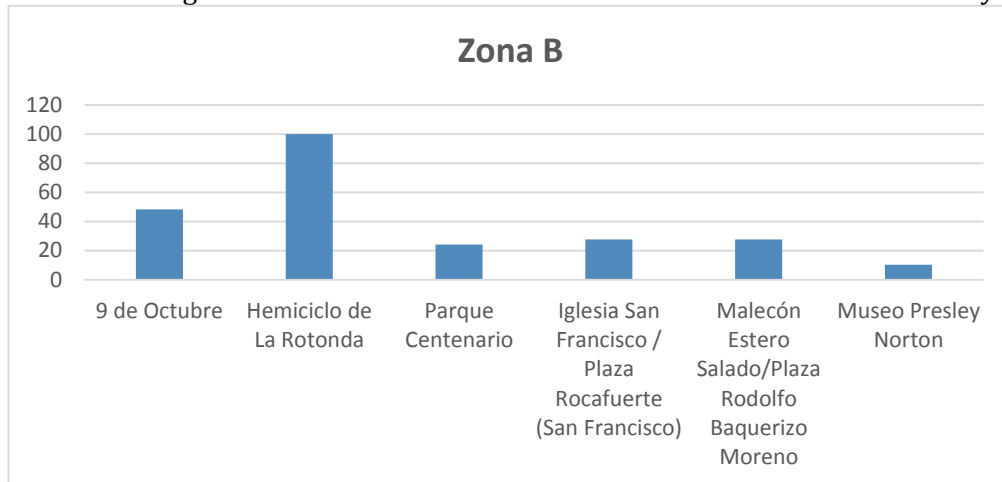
Zona B

120
100
80
60
40
20
0

9 de Octubre
Hemiciclo de La Rotonda
Parque Centenario
Iglesia San Francisco / Plaza Rocafuerte (San Francisco)
Malecón Estero Salado/Plaza Rodolfo Baquerizo Moreno
Museo Presley Norton